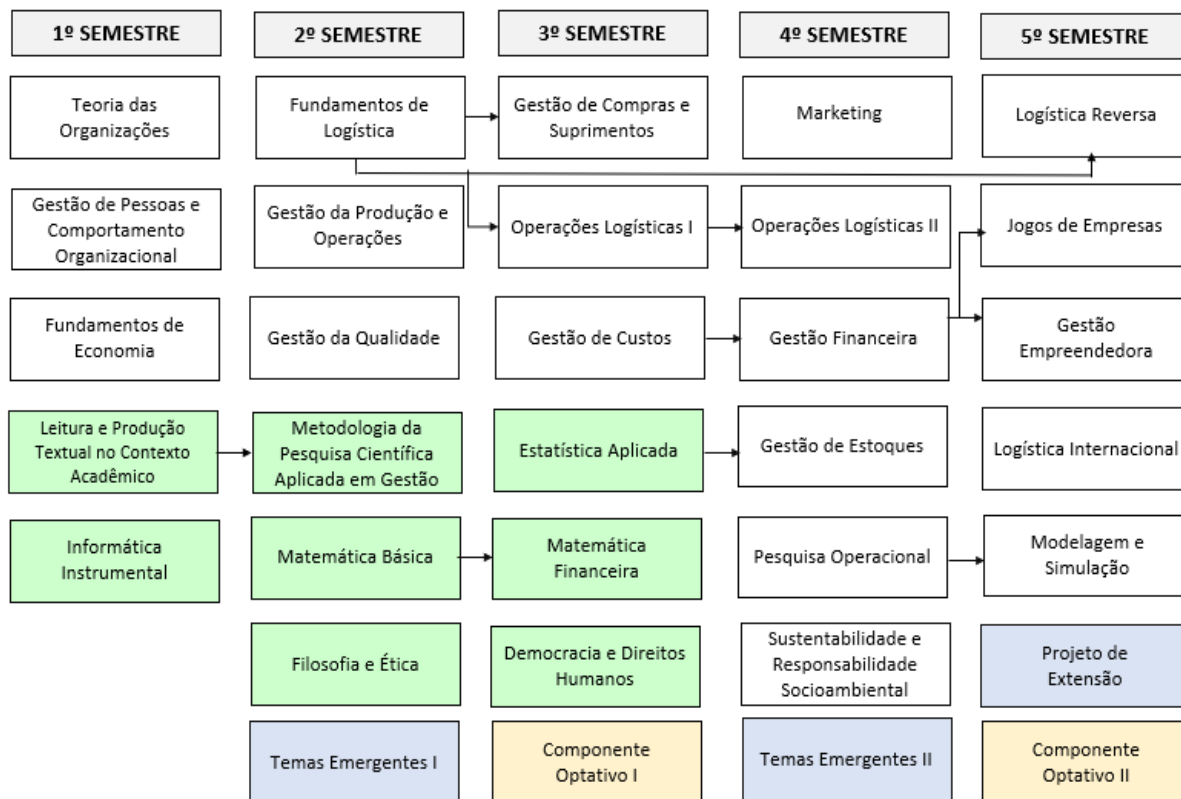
1º SEMESTRE

Teoria das Organizações

Gestão de Pessoas e Comportamento Organizacional

Fundamentos de Economia

Leitura e Produção Textual no Contexto Acadêmico

Informática Instrumental

2º SEMESTRE

Fundamentos de Logística

Gestão da Produção e Operações

Gestão da Qualidade

Metodologia da Pesquisa Científica Aplicada em Gestão

Matemática Básica

Filosofia e Ética

Temas Emergentes I

3º SEMESTRE

Gestão de Compras e Suprimentos

Operações Logísticas I

Gestão de Custos

Estatística Aplicada

Matemática Financeira

Democracia e Direitos Humanos

Componente Optativo I

4º SEMESTRE

Marketing

Operações Logísticas II

Gestão Financeira

Gestão de Estoques

Pesquisa Operacional

Sustentabilidade e Responsabilidade Socioambiental

Temas Emergentes II

5º SEMESTRE

Logística Reversa

Jogos de Empresas

Gestão Empreendedora

Logística Internacional

Modelagem e Simulação

Projeto de Extensão

Componente Optativo II